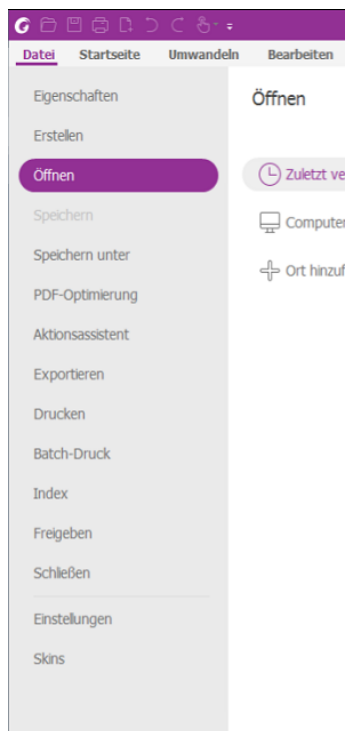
Datei Startseite Umwandeln Bearbeiten

Eigenschaften
Erstellen
Öffnen
Speichern
Speichern unter
PDF-Optimierung
Aktionsassistent
Exportieren
Drucken
Batch-Druck
Index
Freigeben
Schließen
Einstellungen
Skins

Öffnen

Zuletzt ve
Computer
Ort hinzuf